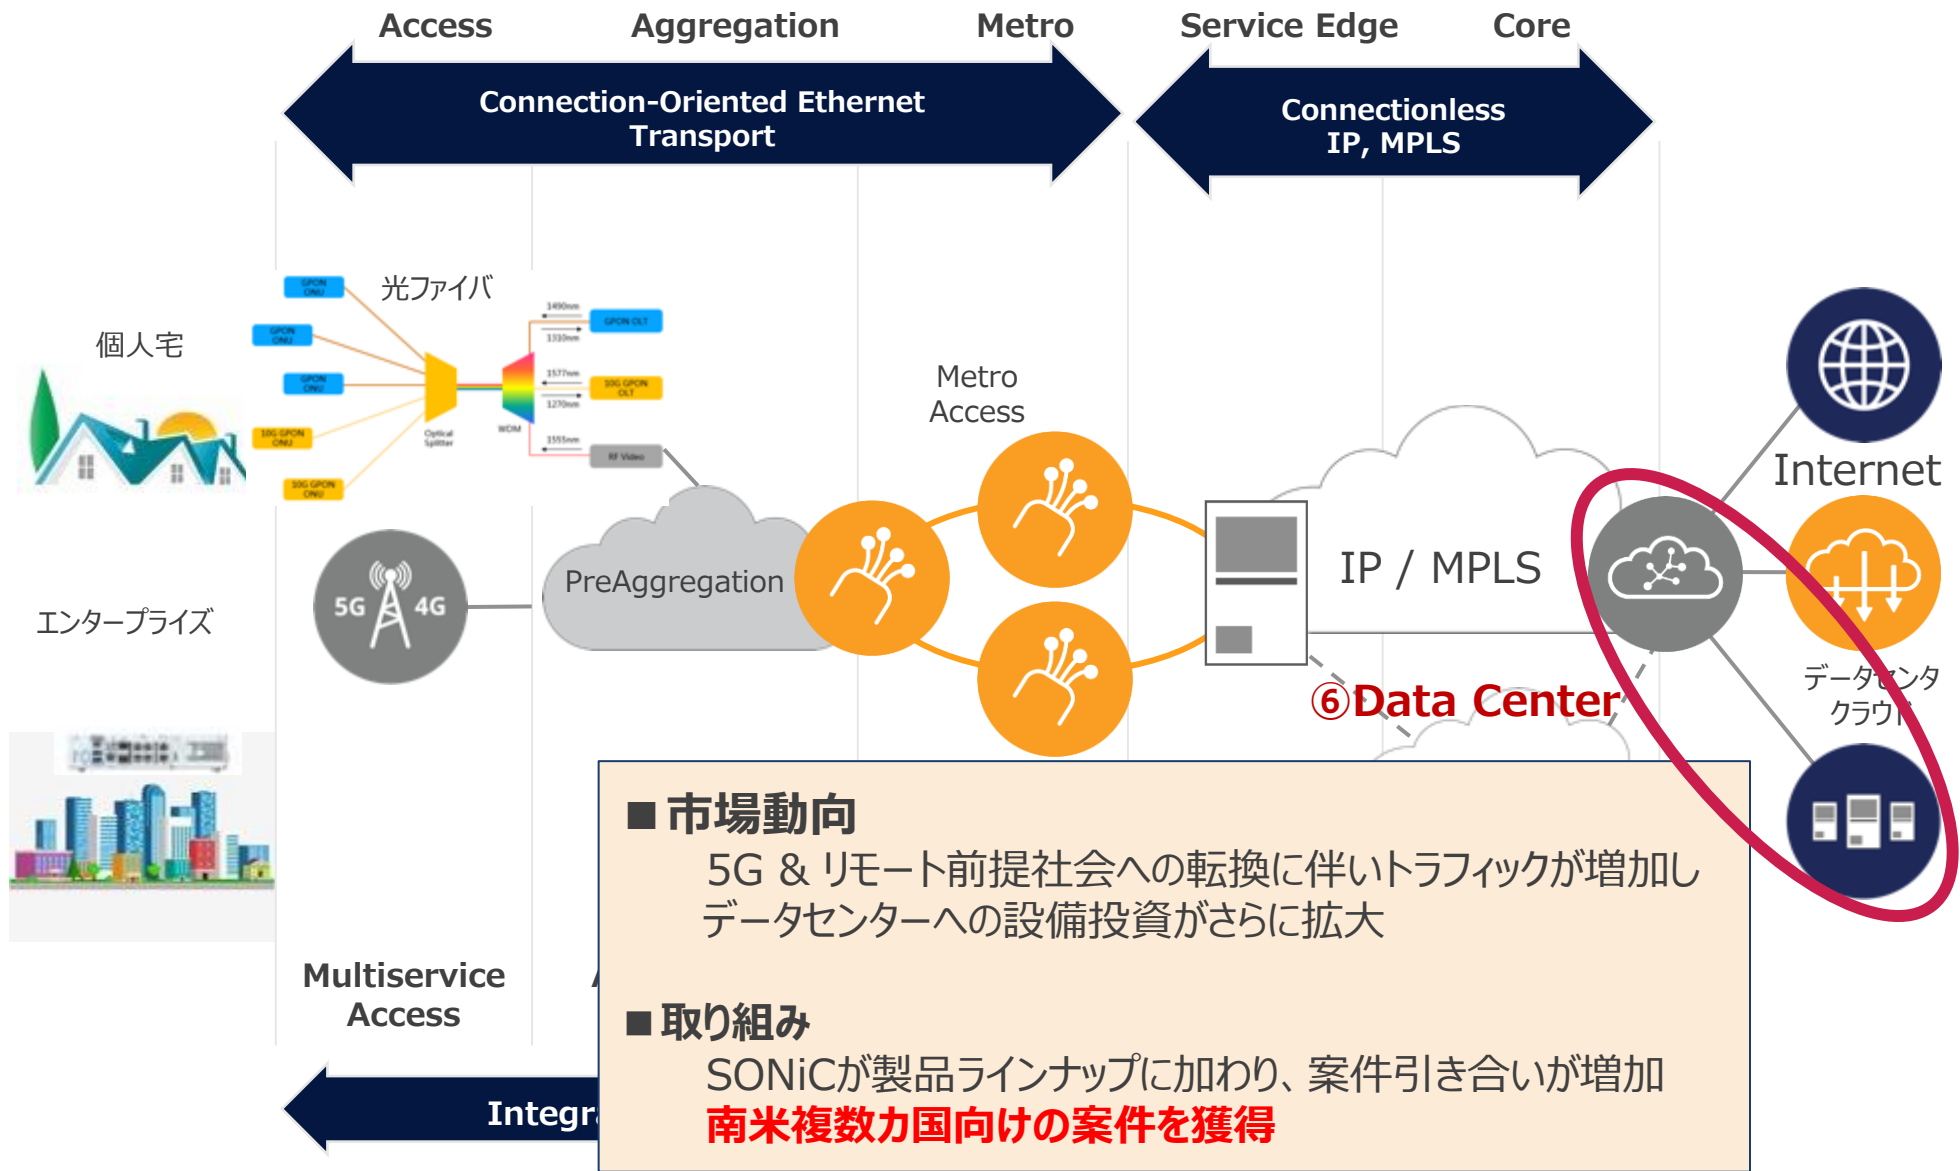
Access Aggregation Metro Service Edge Core

Connection-Oriented Ethernet Transport

Connectionless IP, MPLS

光ファイバ

個人宅

GPON ONU

GPON ONU

GPON ONU

10G GPON ONU

10G GPON ONU

Optical Splitter

WDM

1490nm

1310nm

1577nm

1270nm

1555nm

GPON OLT

10G GPON OLT

RF Video

Metro Access

Internet

5G 4G

PreAggregation

IP / MPLS

エンタープライズ

データセンタ クラウド

⑥Data Center

Multiservice Access

Integr

■市場動向
5G & リモート前提社会への転換に伴いトラフィックが増加し データセンターへの設備投資がさらに拡大

■取り組み
SONiCが製品ラインナップに加わり、案件引き合いが増加
南米複数カ国向けの案件を獲得